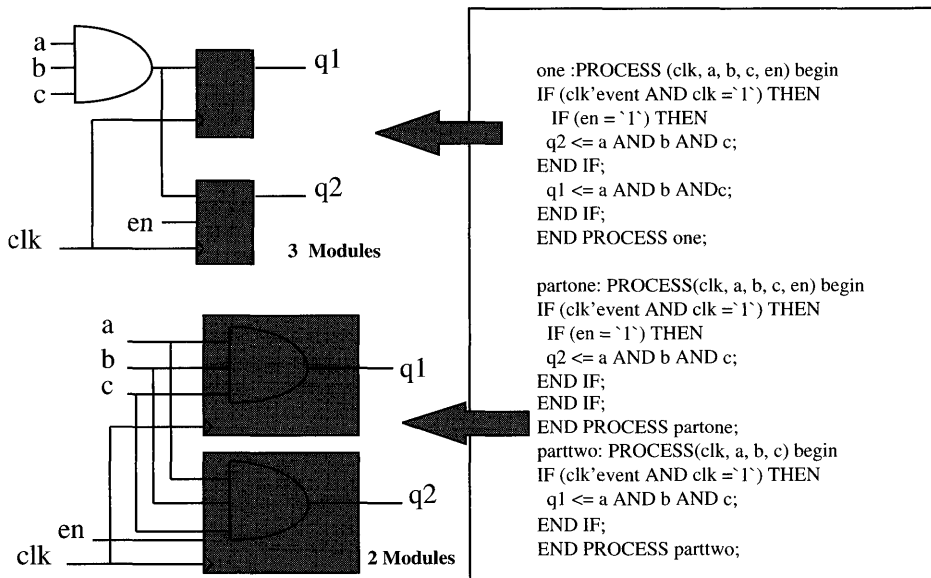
a
b
c
q1
q2
en
clk
3 Modules

a
b
c
q1
q2
en
clk
2 Modules

one :PROCESS (clk, a, b, c, en) begin
IF (clk'event AND clk = `1`) THEN
IF (en = `1`) THEN
q2 <= a AND b AND c;
END IF;
q1 <= a AND b ANDc;
END IF;
END PROCESS one;

partone: PROCESS(clk, a, b, c, en) begin
IF (clk'event AND clk = `1`) THEN
IF (en = `1`) THEN
q2 <= a AND b AND c;
END IF;
END IF;
END PROCESS partone;
parttwo: PROCESS(clk, a, b, c) begin
IF (clk'event AND clk = `1`) THEN
q1 <= a AND b AND c;
END IF;
END PROCESS parttwo;